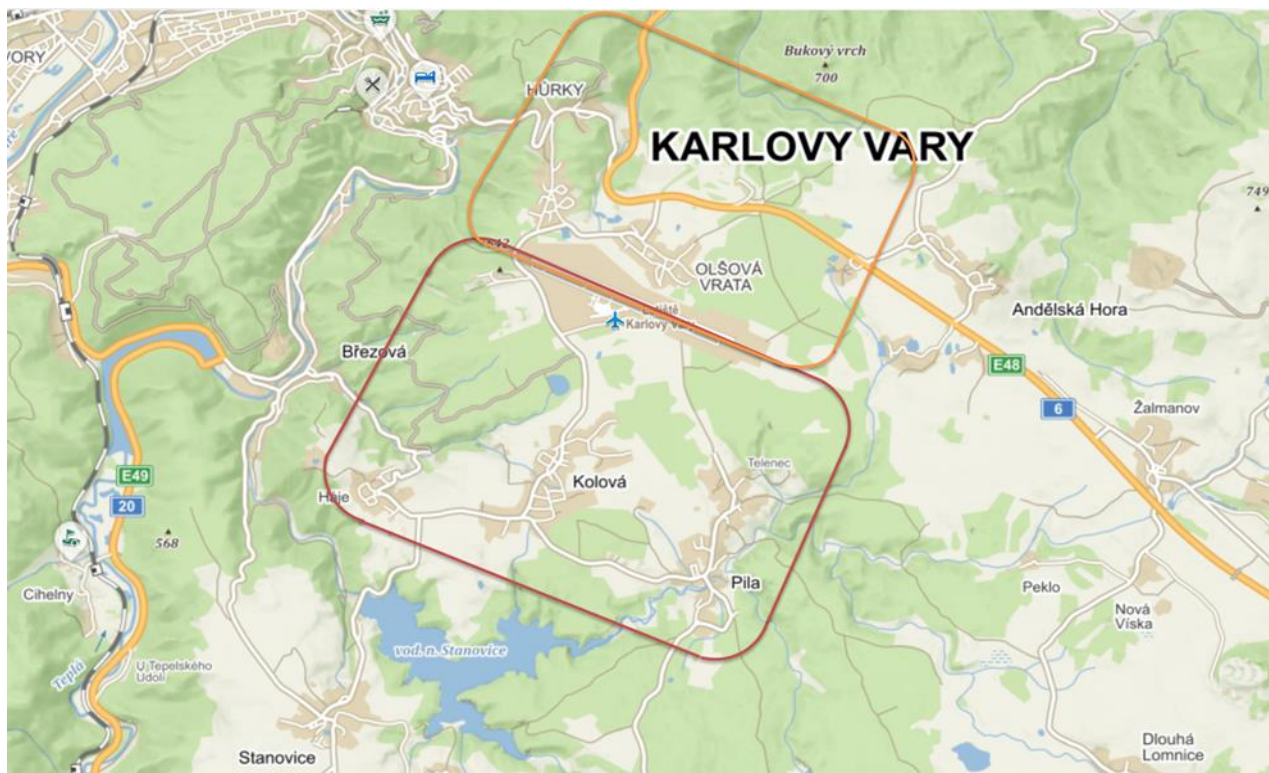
VARY
HŮRKY
Bukový vrch
700
KARLOVY VARY
749
642
OLŠOVÁ VRATA
Letiště Karlovy Vary
Andělská Hora
Březová
E48
6
Žalmanov
Telenec
E49
Kolová
Háje
20
568
Pila
Peklo
Cihelny
Nová Víska
vod. n. Stanovice
U Tepelského Údolí
Teplá
Stanovice
Dlouhá Lomnice